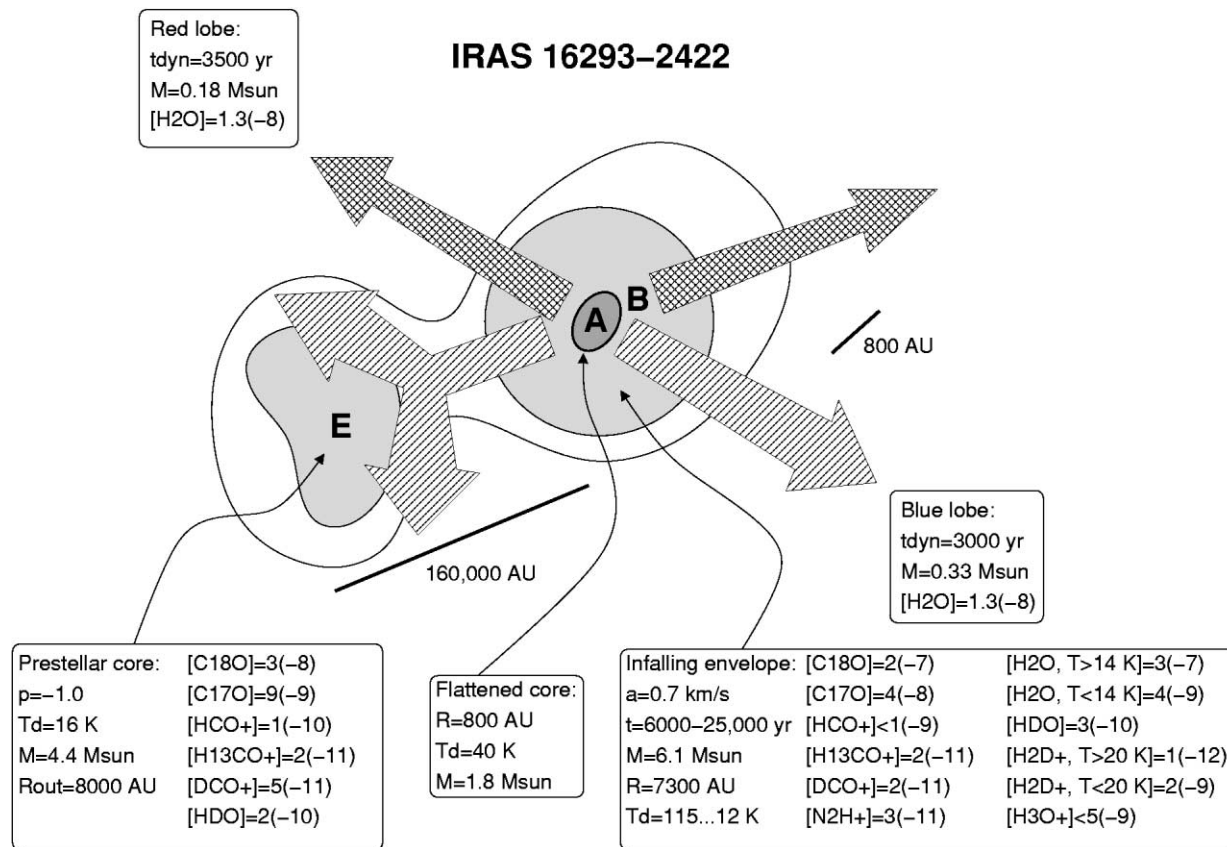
Red lobe:
tdyn=3500 yr
M=0.18 Msun
[H2O]=1.3(−8)

IRAS 16293−2422

A

B

800 AU

E

160,000 AU

Blue lobe:
tdyn=3000 yr
M=0.33 Msun
[H2O]=1.3(−8)

| Prestellar core: | [C18O]=3(−8) |
|---|---|
| p=−1.0 | [C17O]=9(−9) |
| Td=16 K | [HCO+]=1(−10) |
| M=4.4 Msun | [H13CO+]=2(−11) |
| Rout=8000 AU | [DCO+]=5(−11) |
| | [HDO]=2(−10) |

Flattened core:
R=800 AU
Td=40 K
M=1.8 Msun

| Infalling envelope: | [C18O]=2(−7) | [H2O, T>14 K]=3(−7) |
|---|---|---|
| a=0.7 km/s | [C17O]=4(−8) | [H2O, T<14 K]=4(−9) |
| t=6000–25,000 yr | [HCO+]<1(−9) | [HDO]=3(−10) |
| M=6.1 Msun | [H13CO+]=2(−11) | [H2D+, T>20 K]=1(−12) |
| R=7300 AU | [DCO+]=2(−11) | [H2D+, T<20 K]=2(−9) |
| Td=115...12 K | [N2H+]=3(−11) | [H3O+]<5(−9) |